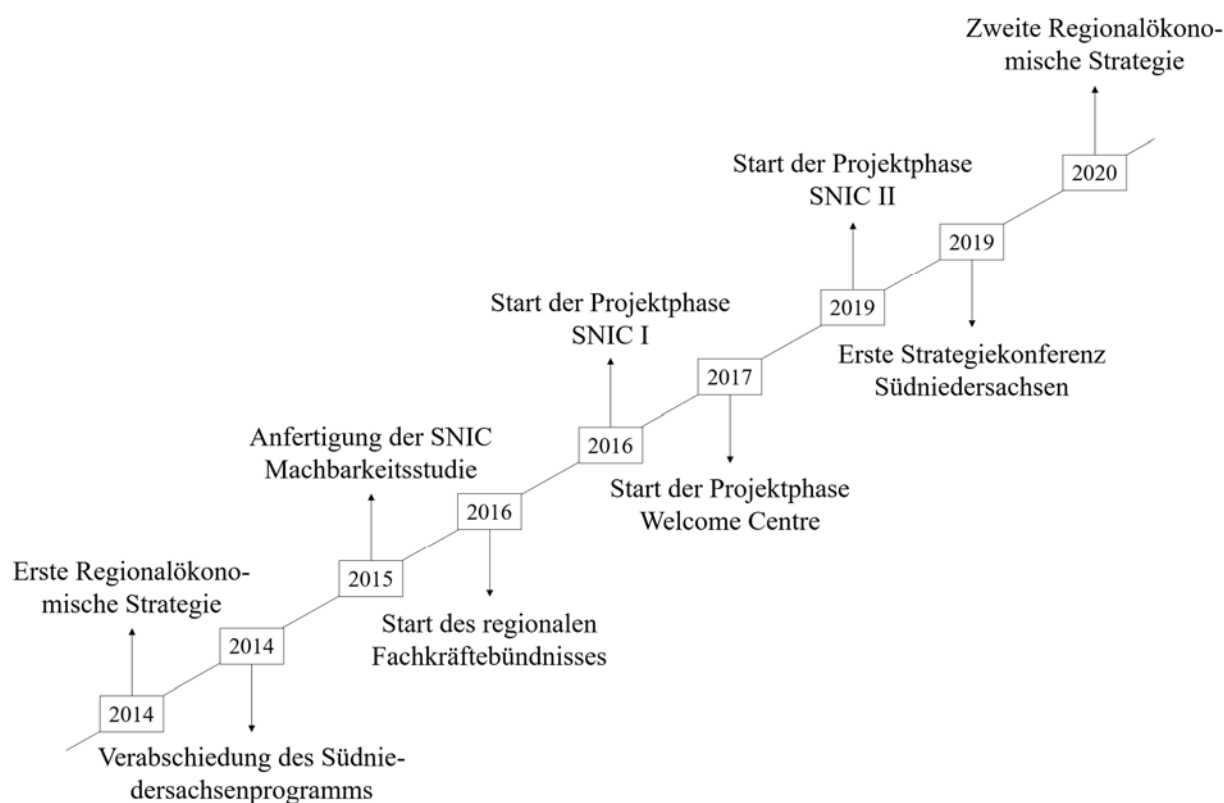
Zweite Regionalökonomische Strategie

2020

Start der Projektphase SNIC II

2019

2019

Erste Strategiekonferenz Südniedersachsen

Start der Projektphase SNIC I

2017

2016

Start der Projektphase Welcome Centre

Anfertigung der SNIC Machbarkeitsstudie

2016

2015

Start des regionalen Fachkräftebündnisses

Erste Regionalökonomische Strategie

2014

2014

Verabschiedung des Südniedersachsenprogramms